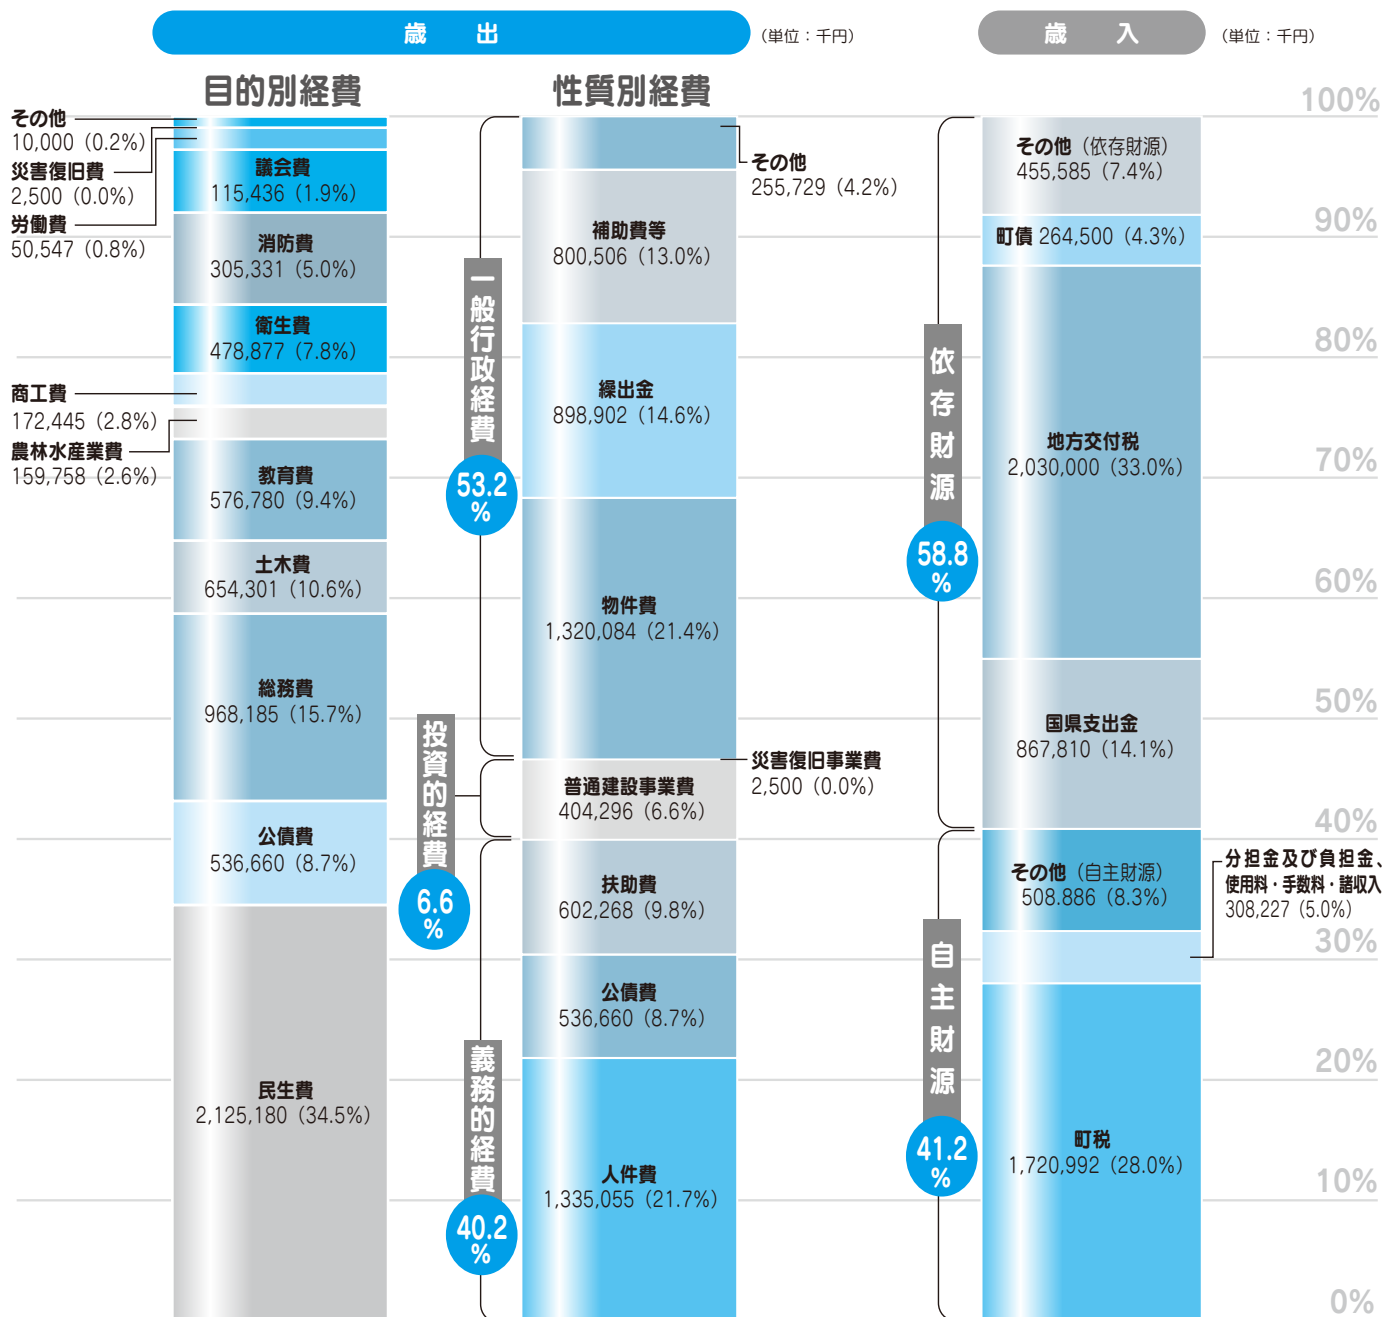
歳　出

（単位：千円）

歳　入

（単位：千円）

目的別経費

性質別経費

その他
10,000（0.2%）
災害復旧費
2,500（0.0%）
労働費
50,547（0.8%）

議会費
115,436（1.9%）

消防費
305,331（5.0%）

衛生費
478,877（7.8%）

商工費
172,445（2.8%）
農林水産業費
159,758（2.6%）

教育費
576,780（9.4%）

土木費
654,301（10.6%）

総務費
968,185（15.7%）

公債費
536,660（8.7%）

民生費
2,125,180（34.5%）

一般行政経費
53.2%

投資的経費
6.6%

義務的経費
40.2%

その他
255,729（4.2%）

補助費等
800,506（13.0%）

繰出金
898,902（14.6%）

物件費
1,320,084（21.4%）

災害復旧事業費
2,500（0.0%）

普通建設事業費
404,296（6.6%）

扶助費
602,268（9.8%）

公債費
536,660（8.7%）

人件費
1,335,055（21.7%）

依存財源
58.8%

自主財源
41.2%

その他（依存財源）
455,585（7.4%）

町債 264,500（4.3%）

地方交付税
2,030,000（33.0%）

国県支出金
867,810（14.1%）

その他（自主財源）
508.886（8.3%）

分担金及び負担金、
使用料・手数料・諸収入
308,227（5.0%）

町税
1,720,992（28.0%）

100%
90%
80%
70%
60%
50%
40%
30%
20%
10%
0%